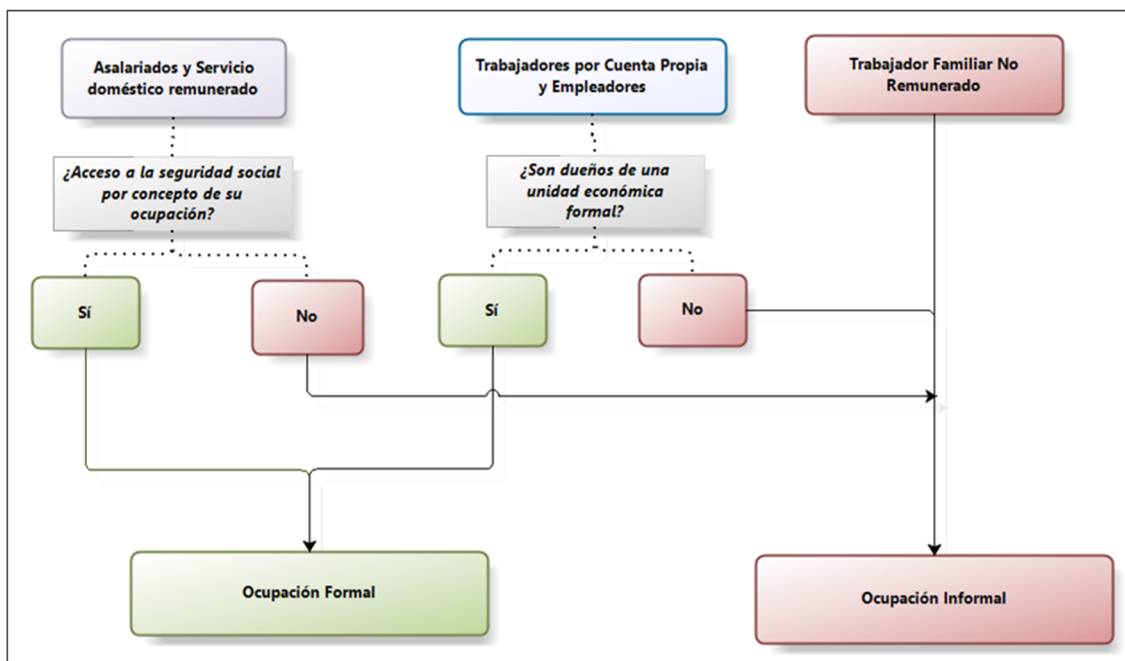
Asalariados y Servicio doméstico remunerado

Trabajadores por Cuenta Propia y Empleadores

Trabajador Familiar No Remunerado

¿Acceso a la seguridad social por concepto de su ocupación?

¿Son dueños de una unidad económica formal?

Sí

No

Sí

No

Ocupación Formal

Ocupación Informal